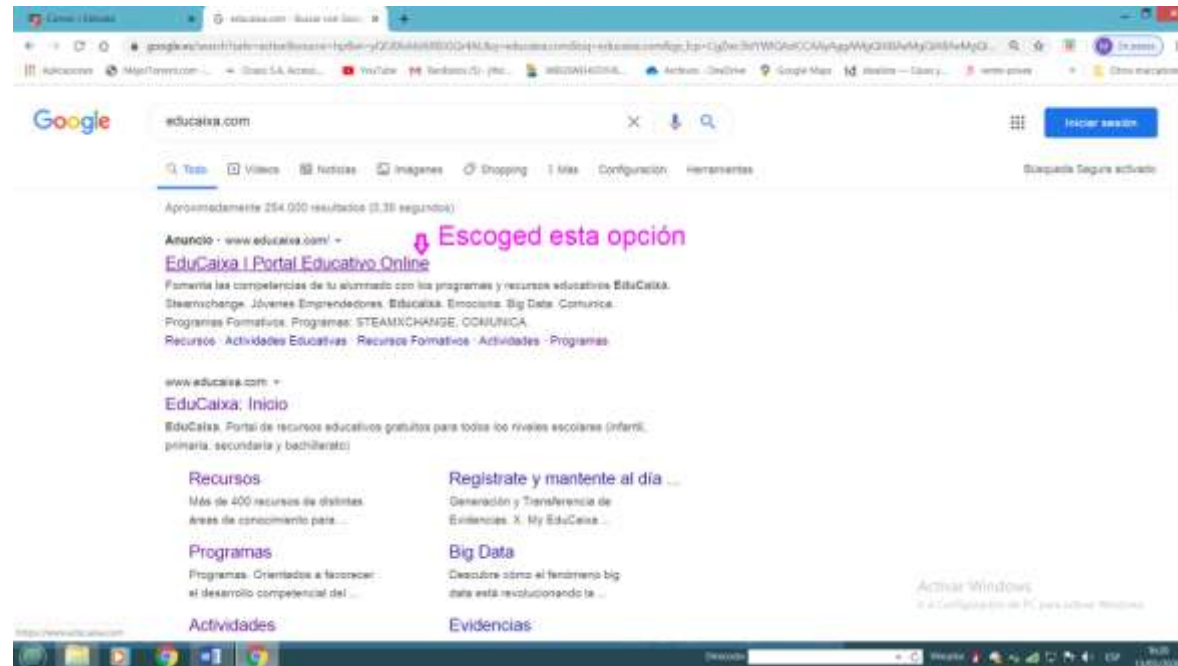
Google

educaixa.com

Iniciar sesión

Todo  Vídeos  Noticias  Imágenes  Shopping  Más  Configuración  Herramientas

Búsqueda Segura activado

Aproximadamente 254.000 resultados (0,35 segundos)

Anuncio · www.educaixa.com/

Escoged esta opción

EduCaixa I Portal Educativo Online

Fomenta las competencias de tu alumnado con los programas y recursos educativos EduCaixa. Steamxchange. Jóvenes Emprendedores. Educaixa. Emociona. Big Data. Comunica. Programas Formativos. Programas: STEAMXCHANGE, COMUNICA.

Recursos · Actividades Educativas · Recursos Formativos · Actividades · Programas

www.educaixa.com

EduCaixa: Inicio

EduCaixa. Portal de recursos educativos gratuitos para todos los niveles escolares (infantil, primaria, secundaria y bachillerato)

Recursos
Más de 400 recursos de distintas áreas de conocimiento para ...

Regístrate y mantente al día ...
Generación y Transferencia de Evidencias. X. My EduCaixa ...

Programas
Programas. Orientados a favorecer el desarrollo competencial del ...

Big Data
Descubre cómo el fenómeno big data está revolucionando la ...

Actividades

Evidencias

Activar Windows
Ve a Configuración de PC para activar Windows.